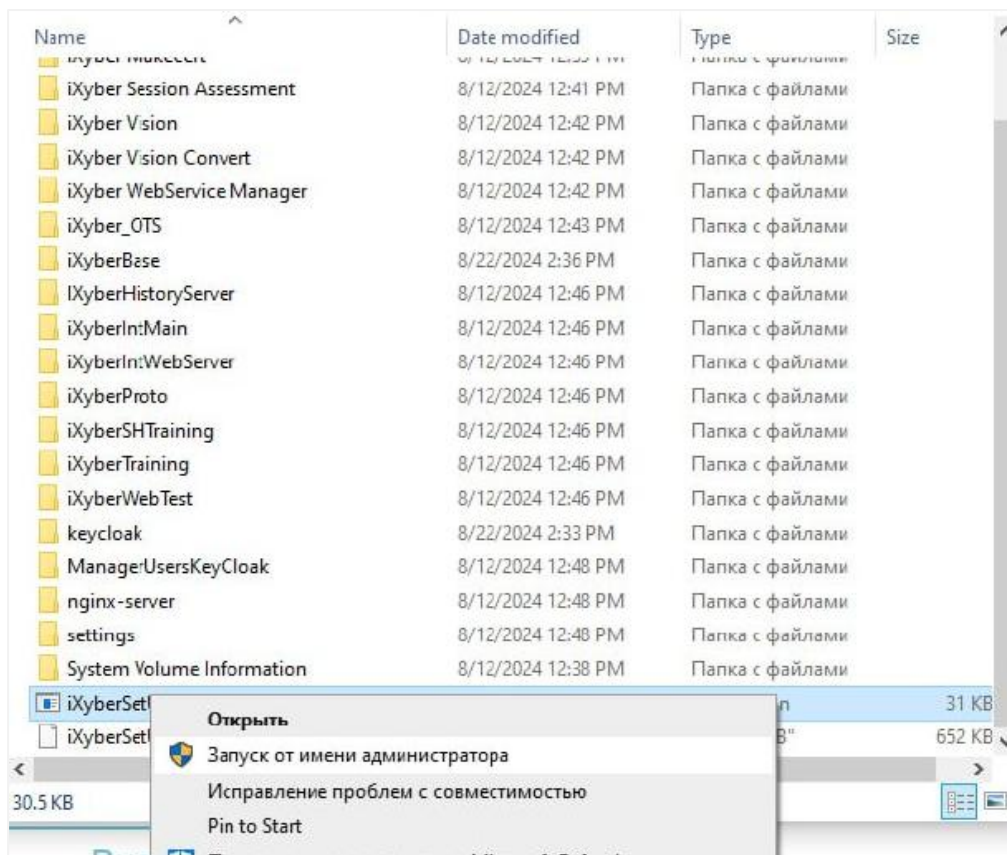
| Name | Date modified | Type | Size |
|---|---|---|---|
| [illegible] | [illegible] | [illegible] | |
| iXyber Session Assessment | 8/12/2024 12:41 PM | Папка с файлами | |
| iXyber Vision | 8/12/2024 12:42 PM | Папка с файлами | |
| iXyber Vision Convert | 8/12/2024 12:42 PM | Папка с файлами | |
| iXyber WebService Manager | 8/12/2024 12:42 PM | Папка с файлами | |
| iXyber_OTS | 8/12/2024 12:43 PM | Папка с файлами | |
| iXyberBase | 8/22/2024 2:36 PM | Папка с файлами | |
| IXyberHistoryServer | 8/12/2024 12:46 PM | Папка с файлами | |
| iXyberIntMain | 8/12/2024 12:46 PM | Папка с файлами | |
| iXyberIntWebServer | 8/12/2024 12:46 PM | Папка с файлами | |
| iXyberProto | 8/12/2024 12:46 PM | Папка с файлами | |
| iXyberSHTraining | 8/12/2024 12:46 PM | Папка с файлами | |
| iXyberTraining | 8/12/2024 12:46 PM | Папка с файлами | |
| iXyberWebTest | 8/12/2024 12:46 PM | Папка с файлами | |
| keycloak | 8/22/2024 2:33 PM | Папка с файлами | |
| ManagerUsersKeyCloak | 8/12/2024 12:48 PM | Папка с файлами | |
| nginx-server | 8/12/2024 12:48 PM | Папка с файлами | |
| settings | 8/12/2024 12:48 PM | Папка с файлами | |
| System Volume Information | 8/12/2024 12:38 PM | Папка с файлами | |
| iXyberSet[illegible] | | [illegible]n | 31 KB |
| iXyberSet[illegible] | | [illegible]B" | 652 KB |

30.5 KB

Открыть
Запуск от имени администратора
Исправление проблем с совместимостью
Pin to Start